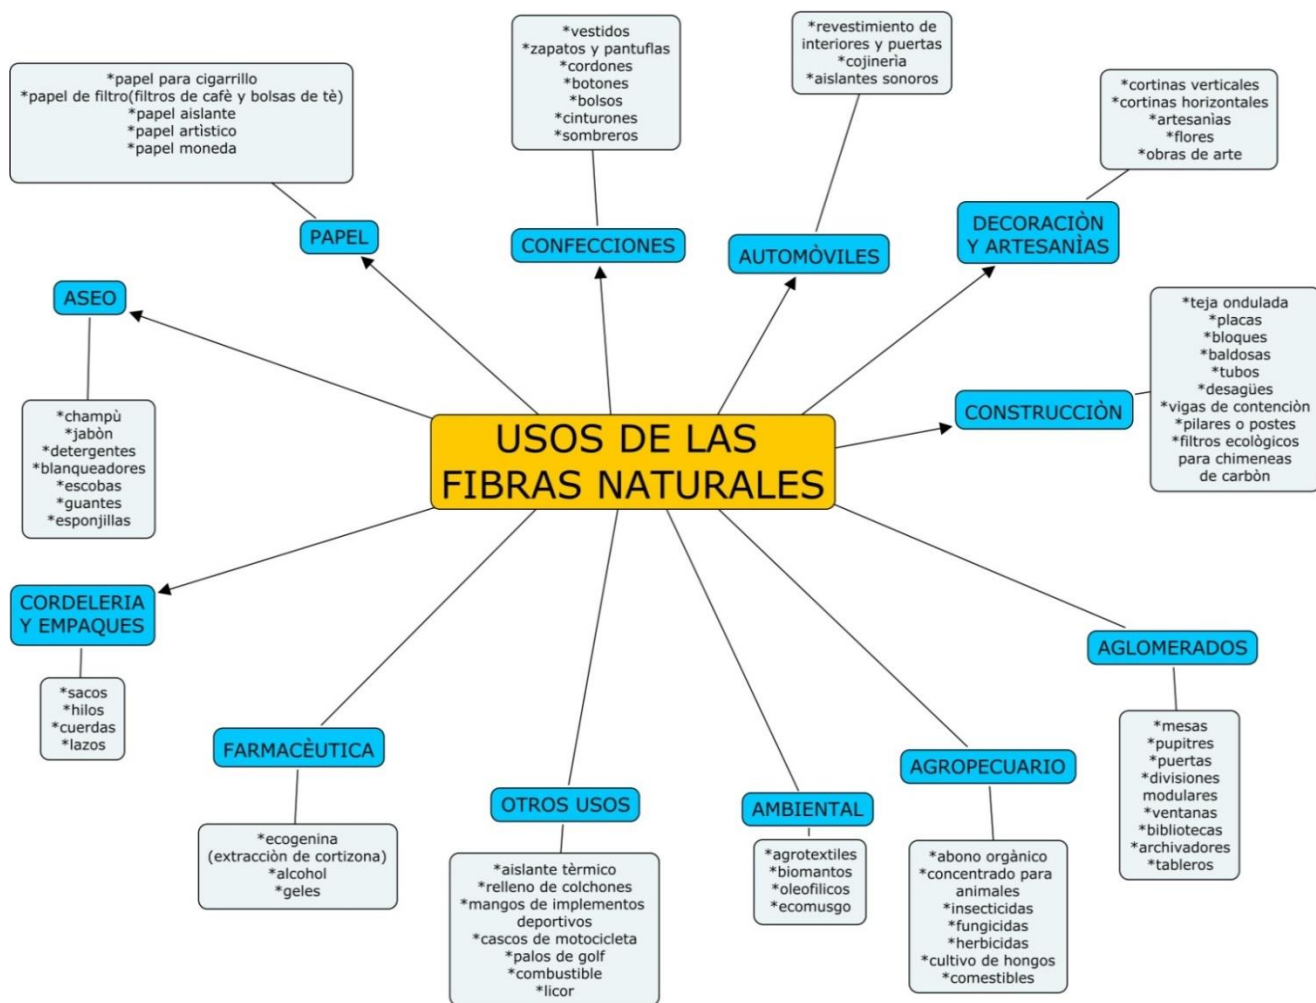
USOS DE LAS FIBRAS NATURALES

PAPEL

*papel para cigarrillo
*papel de filtro(filtros de cafè y bolsas de tè)
*papel aislante
*papel artìstico
*papel moneda

CONFECCIONES

*vestidos
*zapatos y pantuflas
*cordones
*botones
*bolsos
*cinturones
*sombreros

AUTOMÒVILES

*revestimiento de interiores y puertas
*cojineria
*aislantes sonoros

DECORACIÒN Y ARTESANÌAS

*cortinas verticales
*cortinas horizontales
*artesanìas
*flores
*obras de arte

CONSTRUCCIÒN

*teja ondulada
*placas
*bloques
*baldosas
*tubos
*desagües
*vigas de contenciòn
*pilares o postes
*filtros ecològicos para chimeneas de carbòn

AGLOMERADOS

*mesas
*pupitres
*puertas
*divisiones modulares
*ventanas
*bibliotecas
*archivadores
*tableros

AGROPECUARIO

*abono orgànico
*concentrado para animales
*insecticidas
*fungicidas
*herbicidas
*cultivo de hongos
*comestibles

AMBIENTAL

*agrotextiles
*biomantos
*oleofìlicos
*ecomusgo

OTROS USOS

*aislante tèrmico
*relleno de colchones
*mangos de implementos deportivos
*cascos de motocicleta
*palos de golf
*combustible
*licor

FARMACÈUTICA

*ecogenina
(extracciòn de cortizona)
*alcohol
*geles

CORDELERIA Y EMPAQUES

*sacos
*hilos
*cuerdas
*lazos

ASEO

*champù
*jabòn
*detergentes
*blanqueadores
*escobas
*guantes
*esponjillas